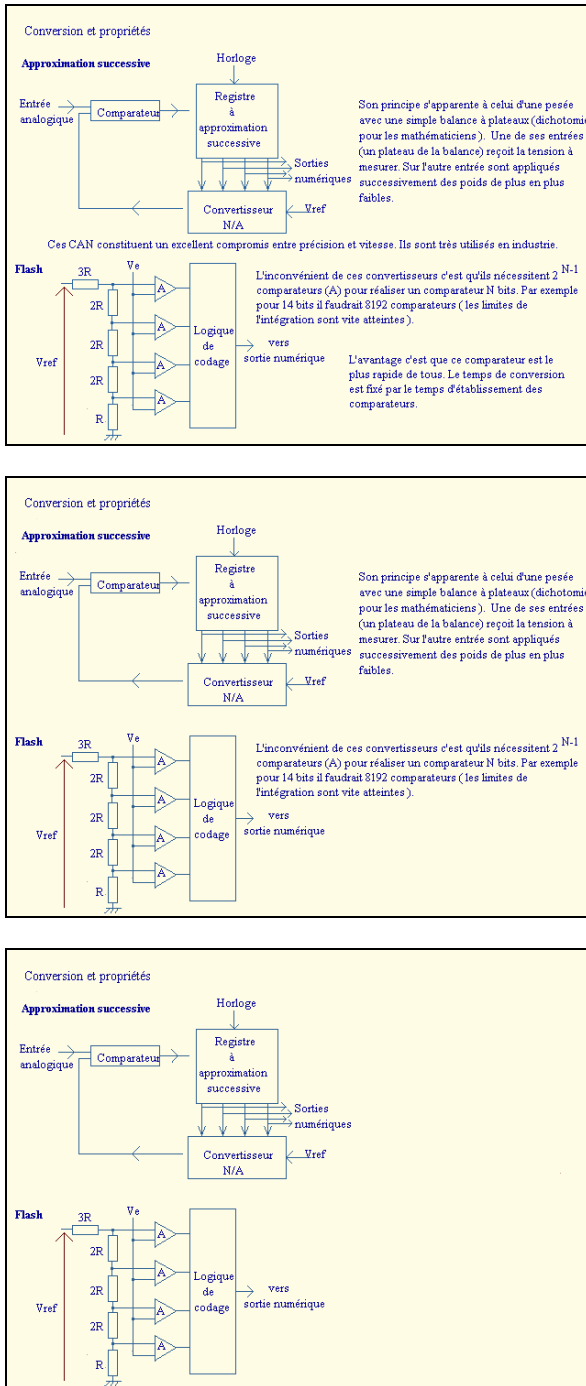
Conversion et propriétés

Approximation successive

Horloge

Entrée analogique

Comparateur

Registre à approximation successive

Sorties numériques

Convertisseur N/A

Vref

Son principe s'apparente à celui d'une pesée avec une simple balance à plateaux (dichotomie pour les mathématiciens ). Une de ses entrées (un plateau de la balance) reçoit la tension à mesurer. Sur l'autre entrée sont appliqués successivement des poids de plus en plus faibles.

Ces CAN constituent un excellent compromis entre précision et vitesse. Ils sont très utilisés en industrie.

Flash

3R

Ve

2R

2R

2R

R

Vref

A

A

A

A

Logique de codage

vers sortie numérique

L'inconvénient de ces convertisseurs c'est qu'ils nécessitent $2^{N-1}$ comparateurs (A) pour réaliser un comparateur N bits. Par exemple pour 14 bits il faudrait 8192 comparateurs ( les limites de l'intégration sont vite atteintes ).

L'avantage c'est que ce comparateur est le plus rapide de tous. Le temps de conversion est fixé par le temps d'établissement des comparateurs.

Conversion et propriétés

Approximation successive

Horloge

Entrée analogique

Comparateur

Registre à approximation successive

Sorties numériques

Convertisseur N/A

Vref

Son principe s'apparente à celui d'une pesée avec une simple balance à plateaux (dichotomie pour les mathématiciens ). Une de ses entrées (un plateau de la balance) reçoit la tension à mesurer. Sur l'autre entrée sont appliqués successivement des poids de plus en plus faibles.

Flash

3R

Ve

2R

2R

2R

R

Vref

A

A

A

A

Logique de codage

vers sortie numérique

L'inconvénient de ces convertisseurs c'est qu'ils nécessitent $2^{N-1}$ comparateurs (A) pour réaliser un comparateur N bits. Par exemple pour 14 bits il faudrait 8192 comparateurs ( les limites de l'intégration sont vite atteintes ).

Conversion et propriétés

Approximation successive

Horloge

Entrée analogique

Comparateur

Registre à approximation successive

Sorties numériques

Convertisseur N/A

Vref

Flash

3R

Ve

2R

2R

2R

R

Vref

A

A

A

A

Logique de codage

vers sortie numérique